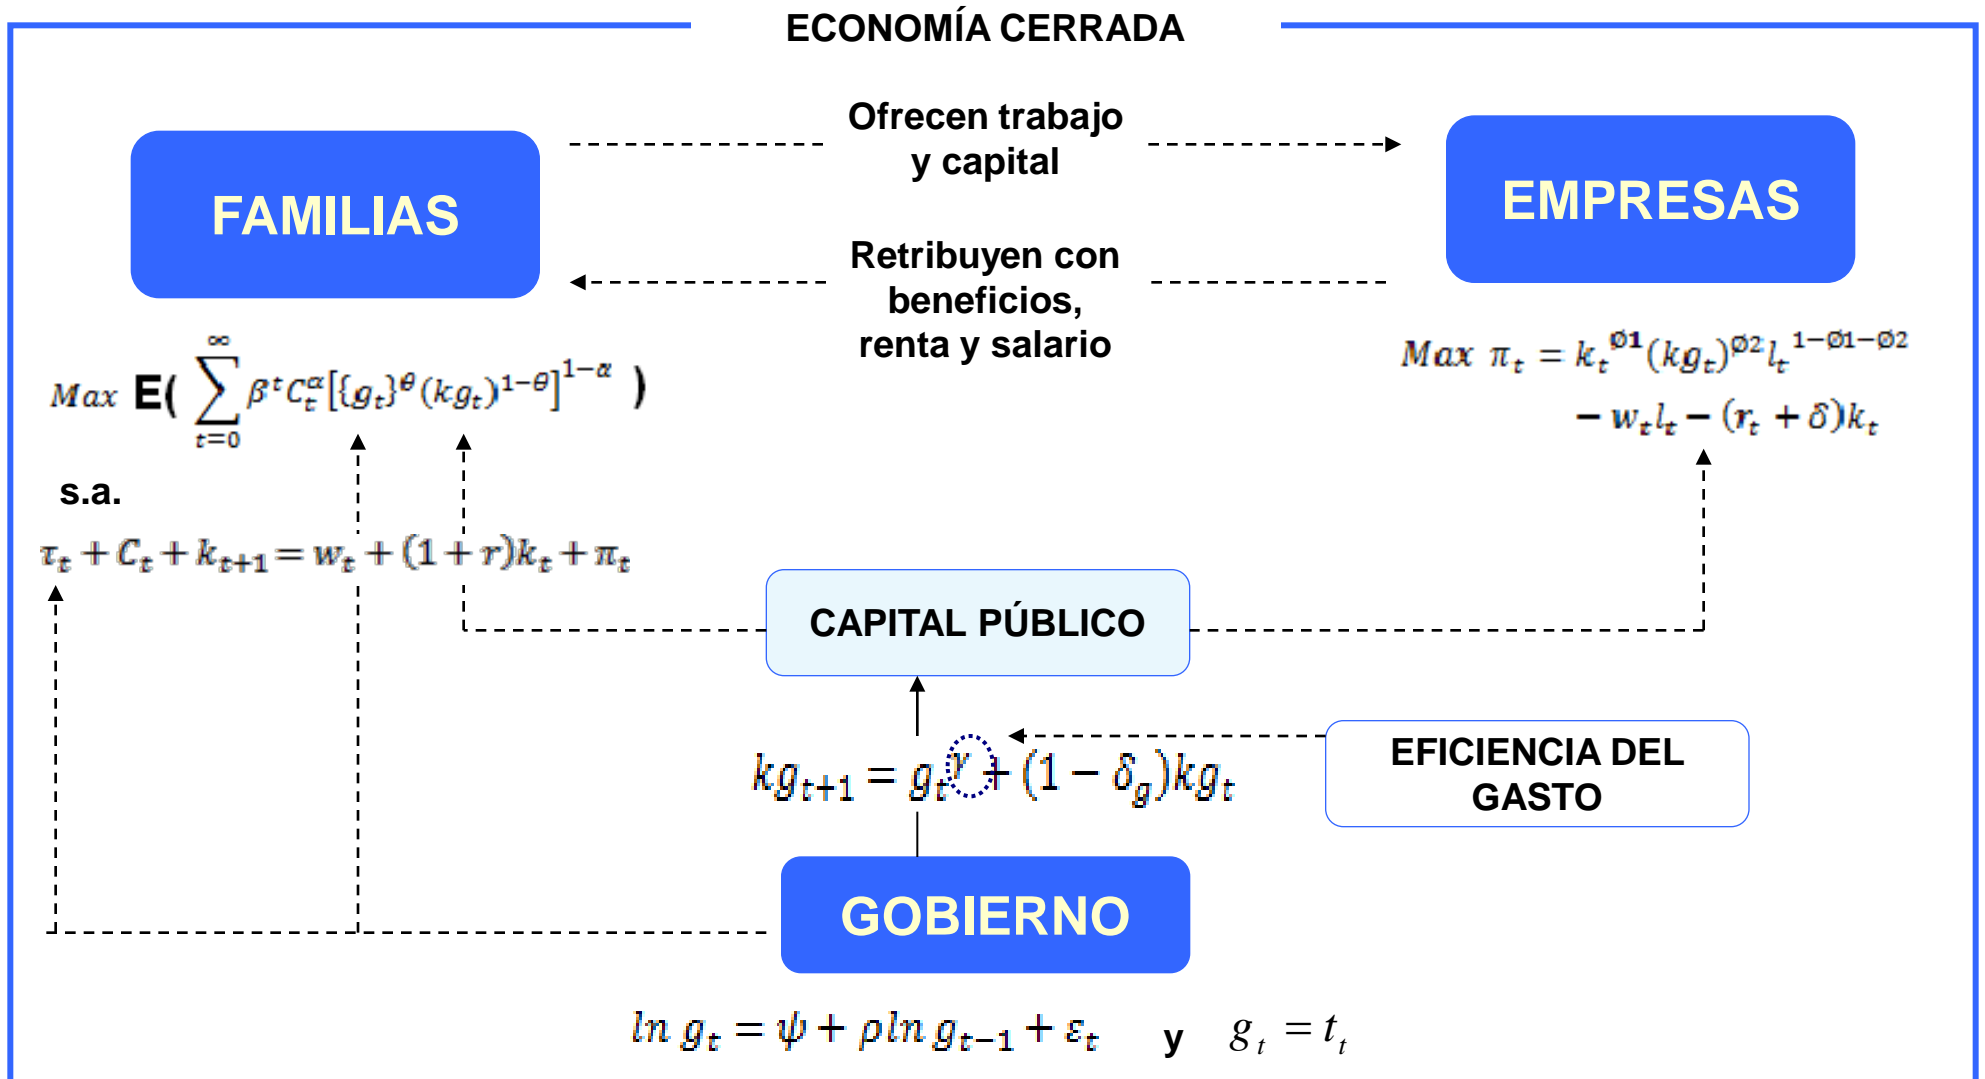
ECONOMÍA CERRADA

FAMILIAS

Ofrecen trabajo y capital

EMPRESAS

Retribuyen con beneficios, renta y salario

$Max\ \mathbf{E}(\sum_{t=0}^{\infty} \beta^t C_t^{\alpha}[\{g_t\}^{\theta}(kg_t)^{1-\theta}]^{1-\alpha})$

$Max\ \pi_t = k_t^{\emptyset 1}(kg_t)^{\emptyset 2} l_t^{1-\emptyset 1-\emptyset 2} - w_t l_t - (r_t + \delta)k_t$

s.a.

$\tau_t + C_t + k_{t+1} = w_t + (1+r)k_t + \pi_t$

CAPITAL PÚBLICO

$kg_{t+1} = g_t^{\gamma} + (1-\delta_g)kg_t$

EFICIENCIA DEL GASTO

GOBIERNO

$ln\ g_t = \psi + \rho ln\ g_{t-1} + \varepsilon_t$ y $g_t = t_t$